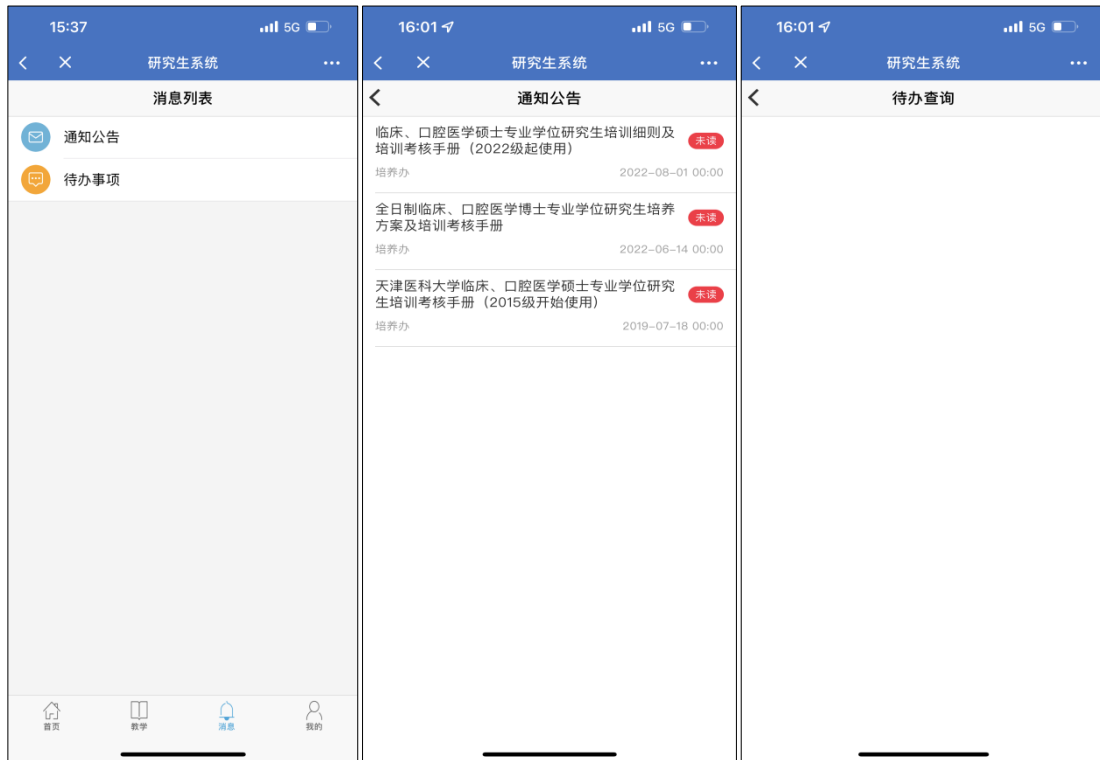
15:37 5G

研究生系统

消息列表

通知公告

待办事项

首页
教学
消息
我的

16:01 5G

研究生系统

通知公告

临床、口腔医学硕士专业学位研究生培训细则及培训考核手册（2022级起使用）
未读
培养办
2022-08-01 00:00

全日制临床、口腔医学博士专业学位研究生培养方案及培训考核手册
未读
培养办
2022-06-14 00:00

天津医科大学临床、口腔医学硕士专业学位研究生培训考核手册（2015级开始使用）
未读
培养办
2019-07-18 00:00

16:01 5G

研究生系统

待办查询